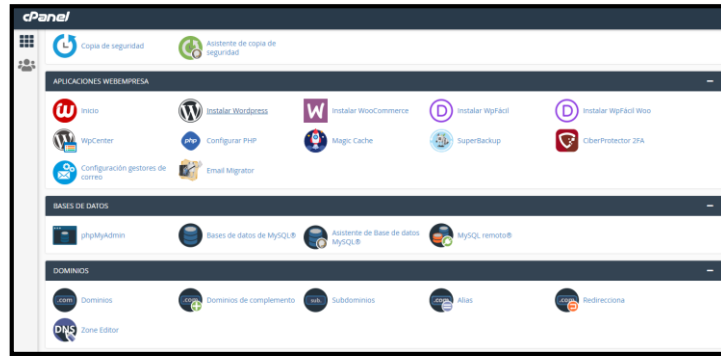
cPanel

Copia de seguridad
Asistente de copia de seguridad

APLICACIONES WEBEMPRESA
−

Inicio
Instalar Wordpress
Instalar WooCommerce
Instalar WpFácil
Instalar WpFácil Woo
WpCenter
Configurar PHP
Magic Cache
SuperBackup
CiberProtector 2FA
Configuración gestores de correo
Email Migrator

BASES DE DATOS
−

phpMyAdmin
Bases de datos de MySQL®
Asistente de Base de datos MySQL®
MySQL remoto®

DOMINIOS
−

Dominios
Dominios de complemento
Subdominios
Alias
Redirecciona
Zone Editor